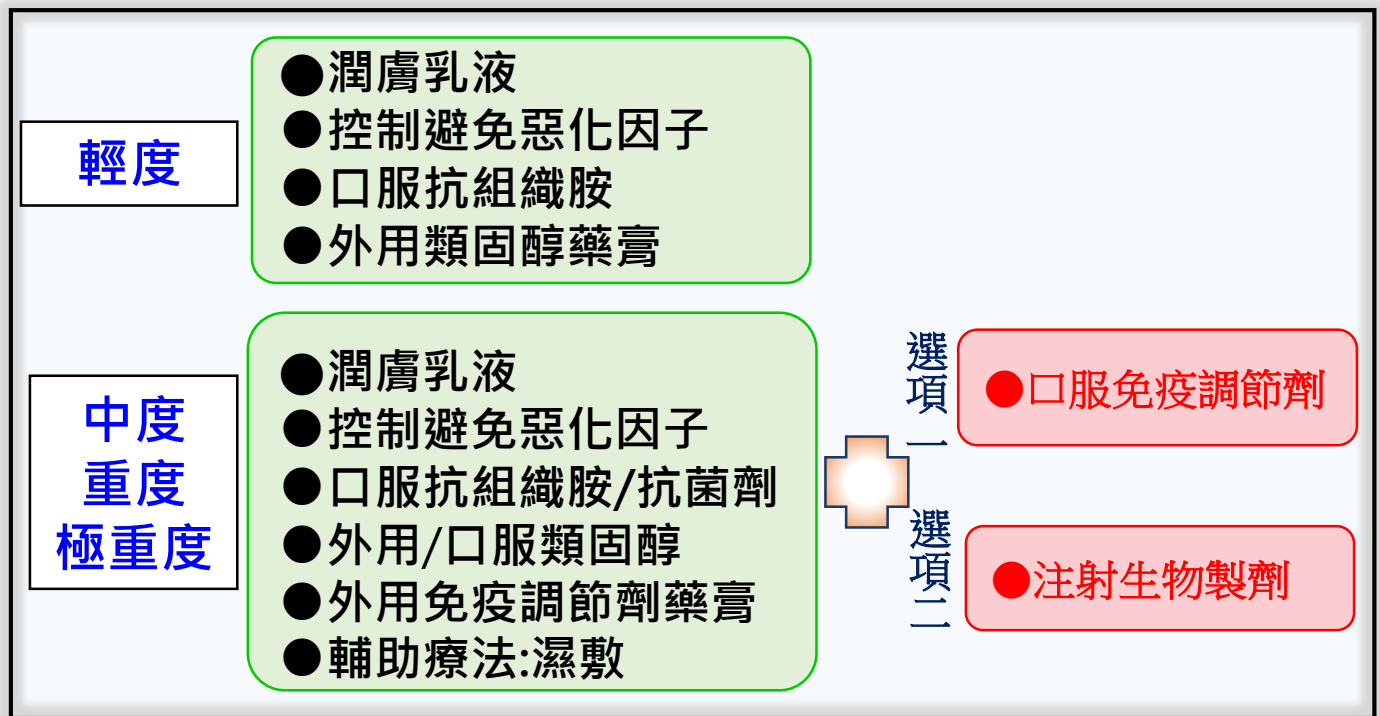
輕度

●潤膚乳液
●控制避免惡化因子
●口服抗組織胺
●外用類固醇藥膏

中度
重度
極重度

●潤膚乳液
●控制避免惡化因子
●口服抗組織胺/抗菌劑
●外用/口服類固醇
●外用免疫調節劑藥膏
●輔助療法:濕敷

選項一

●口服免疫調節劑

選項二

●注射生物製劑